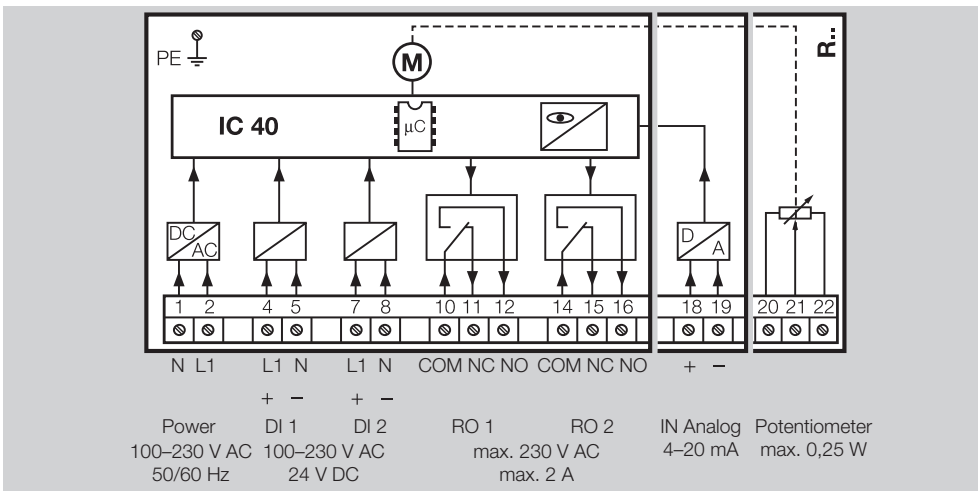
PE

M

IC 40

µC

R..

DC AC

D A

| 1 | 2 | 4 | 5 | 7 | 8 | 10 | 11 | 12 | 14 | 15 | 16 | 18 | 19 | 20 | 21 | 22 |
|---|---|---|---|---|---|---|---|---|---|---|---|---|---|---|---|---|

N L1 L1 N L1 N COM NC NO COM NC NO + −

+ − + −

Power 100–230 V AC 50/60 Hz

DI 1 100–230 V AC 24 V DC

DI 2

RO 1

RO 2 max. 230 V AC max. 2 A

IN Analog 4–20 mA

Potentiometer max. 0,25 W